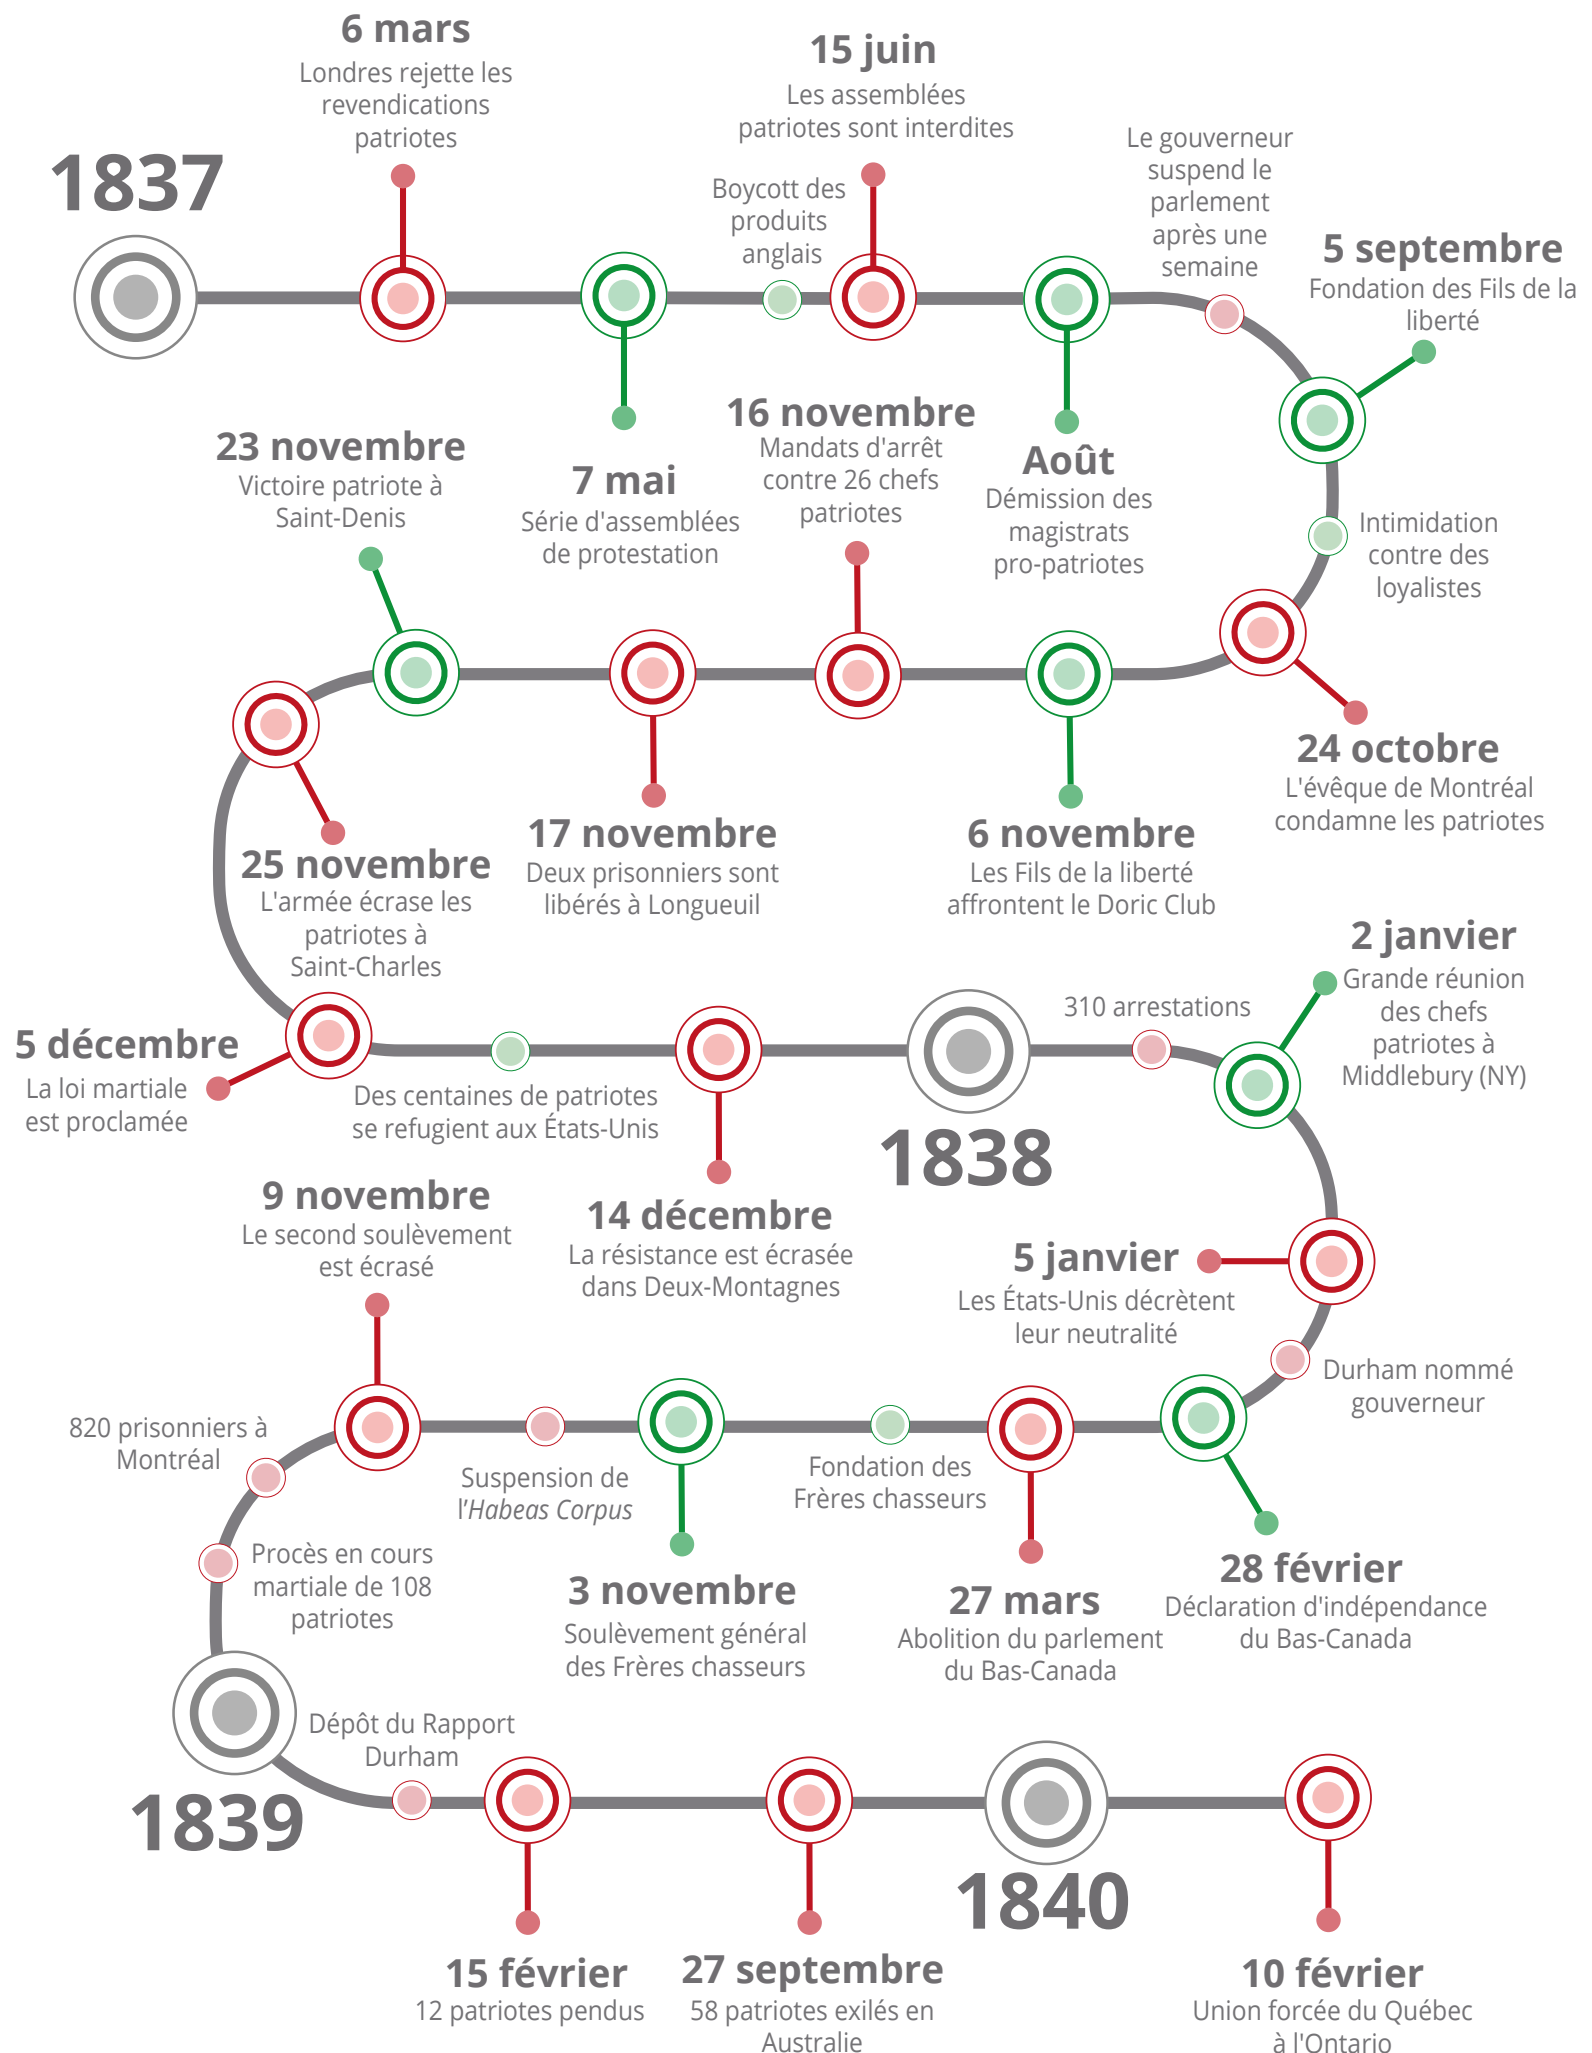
1837

6 mars
Londres rejette les revendications patriotes

7 mai
Série d'assemblées de protestation

Boycott des produits anglais

15 juin
Les assemblées patriotes sont interdites

Août
Démission des magistrats pro-patriotes

Le gouverneur suspend le parlement après une semaine

5 septembre
Fondation des Fils de la liberté

Intimidation contre des loyalistes

24 octobre
L'évêque de Montréal condamne les patriotes

6 novembre
Les Fils de la liberté affrontent le Doric Club

16 novembre
Mandats d'arrêt contre 26 chefs patriotes

17 novembre
Deux prisonniers sont libérés à Longueuil

23 novembre
Victoire patriote à Saint-Denis

25 novembre
L'armée écrase les patriotes à Saint-Charles

5 décembre
La loi martiale est proclamée

Des centaines de patriotes se refugient aux États-Unis

14 décembre
La résistance est écrasée dans Deux-Montagnes

1838

310 arrestations

2 janvier
Grande réunion des chefs patriotes à Middlebury (NY)

5 janvier
Les États-Unis décrètent leur neutralité

Durham nommé gouverneur

28 février
Déclaration d'indépendance du Bas-Canada

27 mars
Abolition du parlement du Bas-Canada

Fondation des Frères chasseurs

3 novembre
Soulèvement général des Frères chasseurs

Suspension de l'*Habeas Corpus*

9 novembre
Le second soulèvement est écrasé

820 prisonniers à Montréal

Procès en cours martiale de 108 patriotes

1839

Dépôt du Rapport Durham

15 février
12 patriotes pendus

27 septembre
58 patriotes exilés en Australie

1840

10 février
Union forcée du Québec à l'Ontario